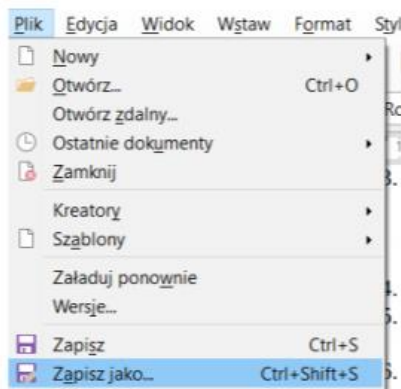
Plik Edycja Widok Wstaw Format Styl

Nowy
Otwórz... Ctrl+O
Otwórz zdalny...
Ostatnie dokumenty
Zamknij
Kreatory
Szablony
Załaduj ponownie
Wersje...
Zapisz Ctrl+S
Zapisz jako... Ctrl+Shift+S

Ro
3.
4.
5.
6.